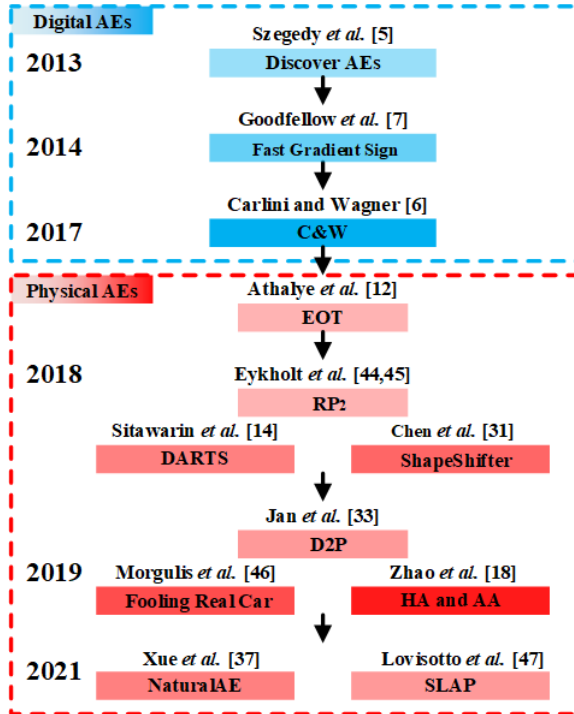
Digital AEs

2013

Szegedy et al. [5]

Discover AEs

2014

Goodfellow et al. [7]

Fast Gradient Sign

2017

Carlini and Wagner [6]

C&W

Physical AEs

Athalye et al. [12]

EOT

2018

Eykholt et al. [44,45]

$RP_2$

Sitawarin et al. [14]

DARTS

Chen et al. [31]

ShapeShifter

Jan et al. [33]

D2P

2019

Morgulis et al. [46]

Fooling Real Car

Zhao et al. [18]

HA and AA

2021

Xue et al. [37]

NaturalAE

Lovisotto et al. [47]

SLAP